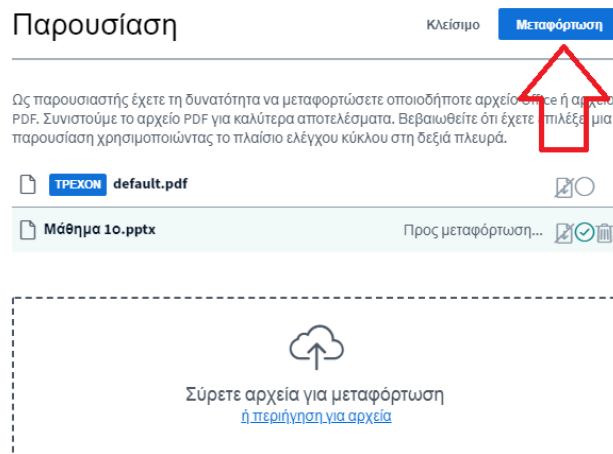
Παρουσίαση

Κλείσιμο

Μεταφόρτωση

Ως παρουσιαστής έχετε τη δυνατότητα να μεταφορτώσετε οποιοδήποτε αρχείο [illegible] ή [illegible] PDF. Συνιστούμε το αρχείο PDF για καλύτερα αποτελέσματα. Βεβαιωθείτε ότι έχετε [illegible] μια παρουσίαση χρησιμοποιώντας το πλαίσιο ελέγχου κύκλου στη δεξιά πλευρά.

ΤΡΕΧΟΝ default.pdf

Μάθημα 1ο.pptx

Προς μεταφόρτωση...

Σύρετε αρχεία για μεταφόρτωση

ή περιήγηση για αρχεία